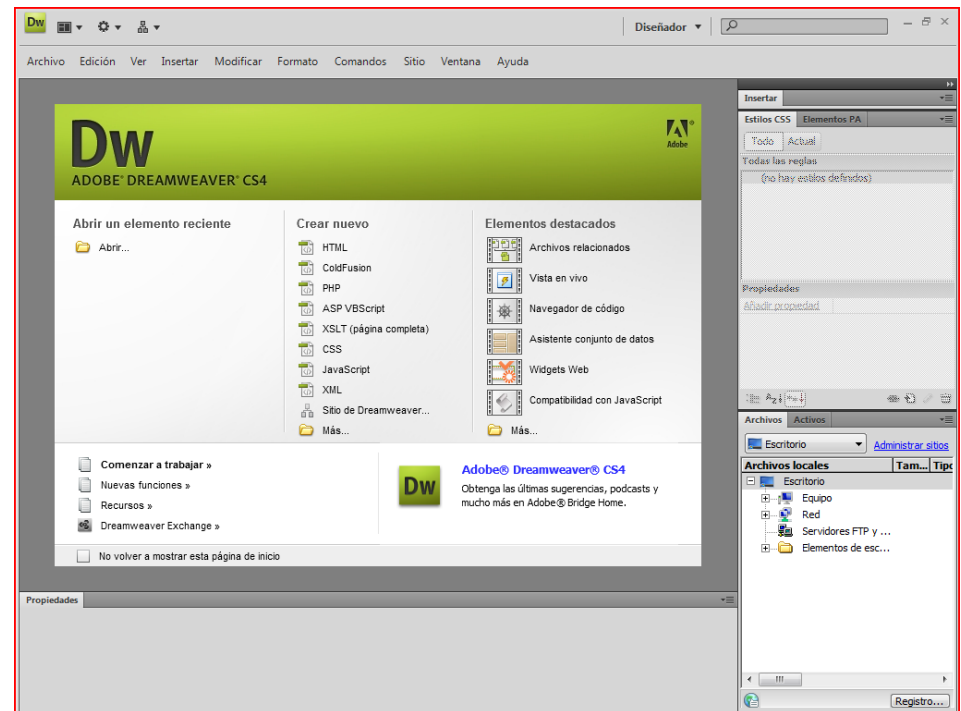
Dw

Diseñador ▼

Archivo Edición Ver Insertar Modificar Formato Comandos Sitio Ventana Ayuda

Dw
Adobe
ADOBE® DREAMWEAVER® CS4

Abrir un elemento reciente
Abrir...

Crear nuevo
HTML
ColdFusion
PHP
ASP VBScript
XSLT (página completa)
CSS
JavaScript
XML
Sitio de Dreamweaver...
Más...

Elementos destacados
Archivos relacionados
Vista en vivo
Navegador de código
Asistente conjunto de datos
Widgets Web
Compatibilidad con JavaScript
Más...

Comenzar a trabajar »
Nuevas funciones »
Recursos »
Dreamweaver Exchange »

Dw
Adobe® Dreamweaver® CS4
Obtenga las últimas sugerencias, podcasts y mucho más en Adobe® Bridge Home.

No volver a mostrar esta página de inicio

Propiedades

Insertar
Estilos CSS Elementos PA
Todo Actual
Todas las reglas
(no hay estilos definidos)
Propiedades
Añadir propiedad

Archivos Activos
Escritorio
Administrar sitios
Archivos locales | Tam... | Tipo
Escritorio
Equipo
Red
Servidores FTP y ...
Elementos de esc...
Registro...